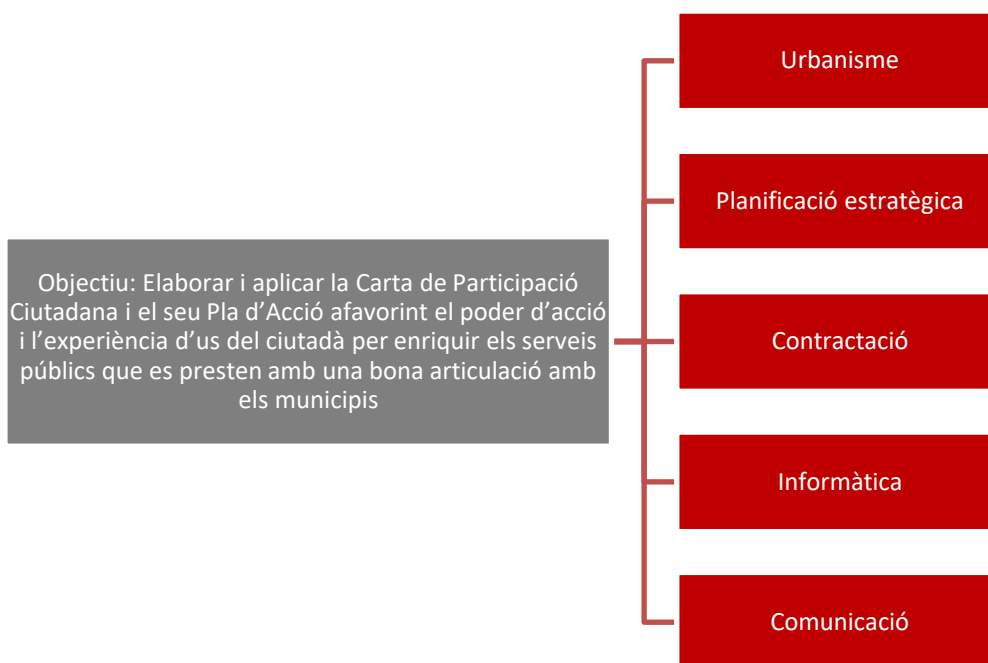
Objectiu: Elaborar i aplicar la Carta de Participació Ciutadana i el seu Pla d'Acció afavorint el poder d'acció i l'experiència d'us del ciutadà per enriquir els serveis públics que es presten amb una bona articulació amb els municipis

Urbanisme

Planificació estratègica

Contractació

Informàtica

Comunicació